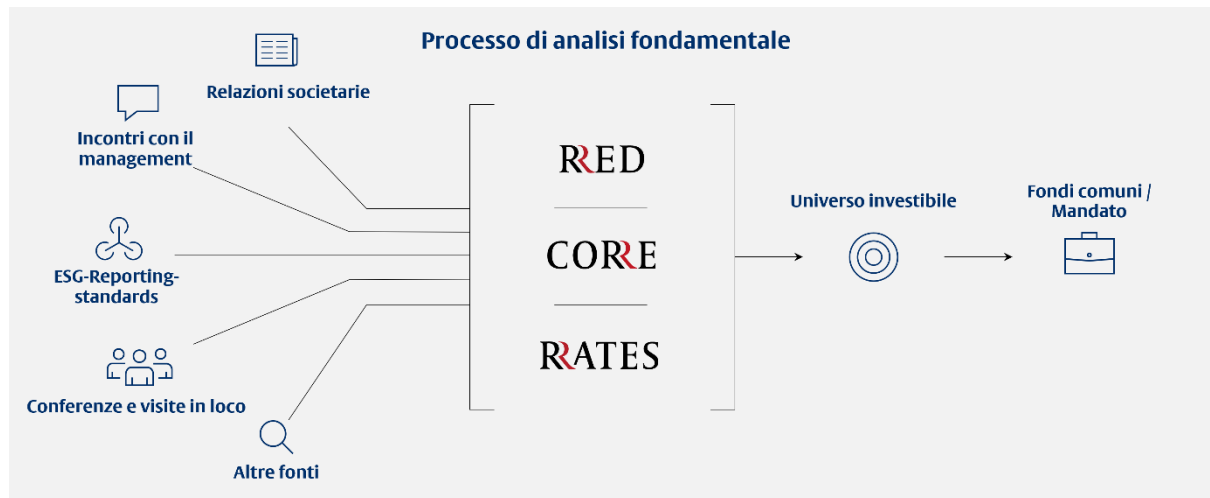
Processo di analisi fondamentale

Relazioni societarie

Incontri con il management

ESG-Reporting-standards

Conferenze e visite in loco

Altre fonti

RRED

CORRE

RRATES

Universo investibile

Fondi comuni / Mandato